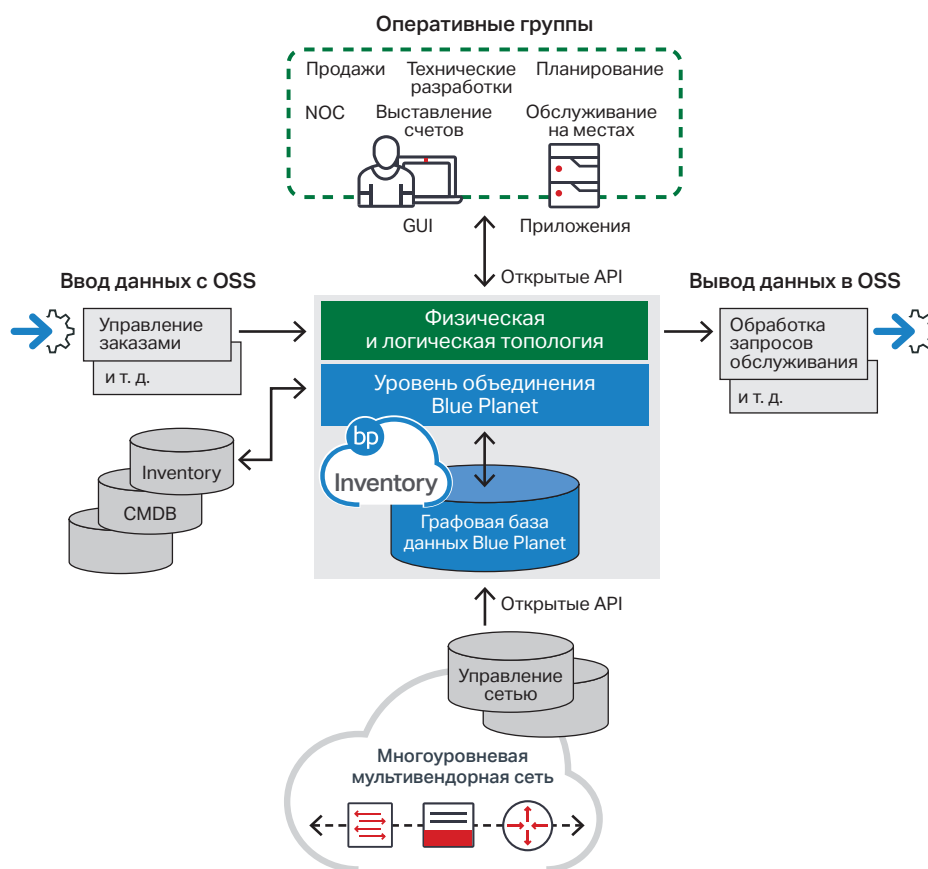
Оперативные группы

Продажи
Технические разработки
Планирование
NOC
Выставление счетов
Обслуживание на местах

GUI
Приложения

Открытые API

Ввод данных с OSS

Управление заказами
и т. д.

Вывод данных в OSS

Обработка запросов обслуживания
и т. д.

Физическая и логическая топология

Уровень объединения Blue Planet

bp
Inventory

Графовая база данных Blue Planet

Inventory
CMDB

Открытые API

Управление сетью

Многоуровневая мультивендорная сеть